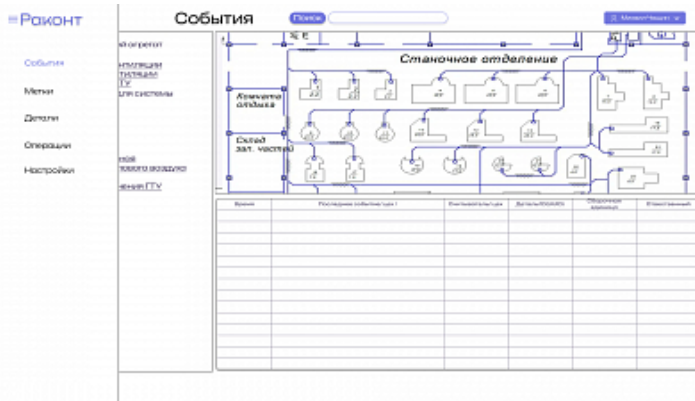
≡Роконт

События

Поиск

Метки

Детали

Операции

Настройки

События

й агрегат

нтиляции
тиляции
ТУ
ля системы

ной
ного воздуха

нения ГТУ

Станочное отделение

Комната отдыха

Склад зап. частей

| Время | Последние события | Ответственный | Деталь/Узел | Сборочная единица | Ответственный |
|---|---|---|---|---|---|
| | | | | | |
| | | | | | |
| | | | | | |
| | | | | | |
| | | | | | |
| | | | | | |
| | | | | | |
| | | | | | |
| | | | | | |
| | | | | | |
| | | | | | |
| | | | | | |